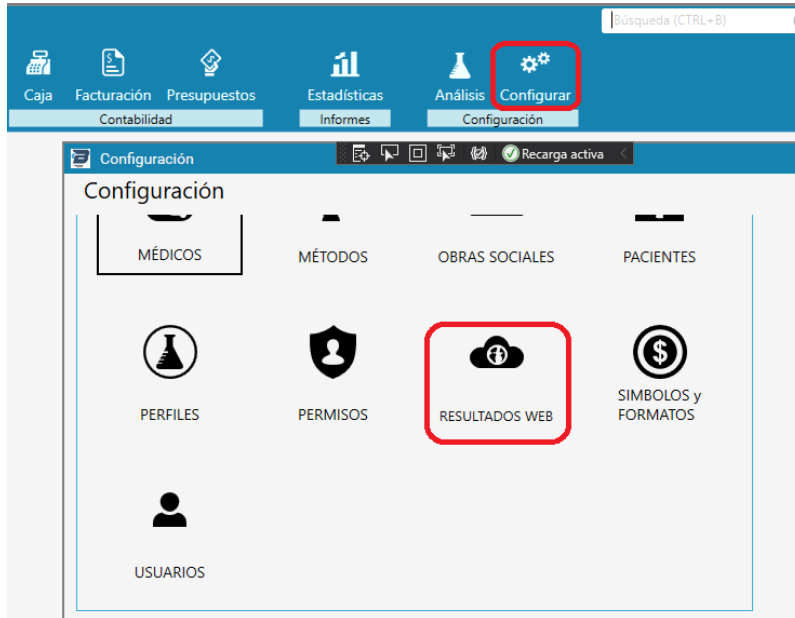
Búsqueda (CTRL+B)

Caja Facturación Presupuestos
Contabilidad

Estadísticas
Informes

Análisis Configurar
Configuración

Configuración

Recarga activa

Configuración

MÉDICOS

MÉTODOS

OBRAS SOCIALES

PACIENTES

PERFILES

PERMISOS

RESULTADOS WEB

SIMBOLOS y FORMATOS

USUARIOS